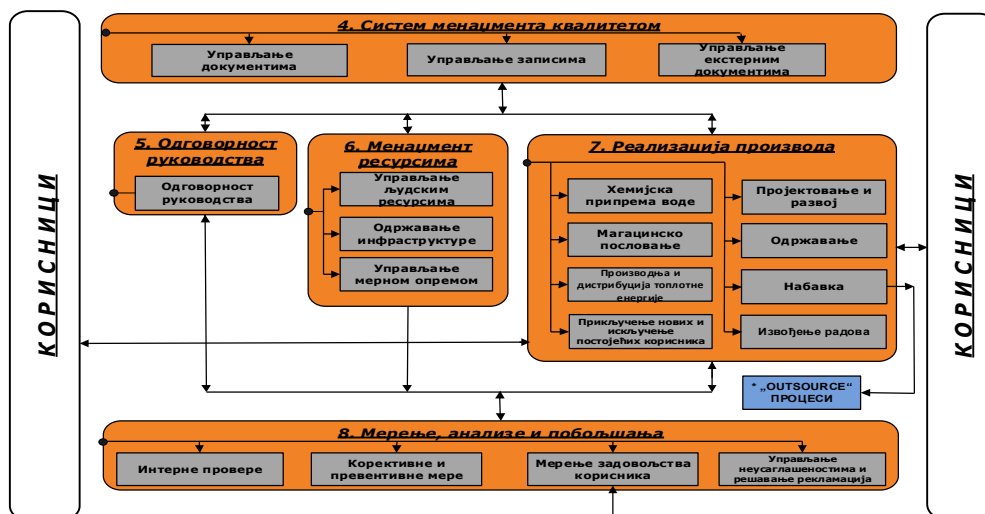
КОРИСНИЦИ

4. Систем менаџмента квалитетом

Управљање документима

Управљање записима

Управљање екстерним документима

5. Одговорност руководства

Одговорност руководства

6. Менаџмент ресурсима

Управљање људским ресурсима

Одржавање инфраструктуре

Управљање мерном опремом

7. Реализација производа

Хемијска припрема воде

Магацинско пословање

Производња и дистрибуција топлотне енергије

Прикључење нових и искључење постојећих корисника

Пројектовање и развој

Одржавање

Набавка

Извођење радова

* „OUTSOURCE“ ПРОЦЕСИ

8. Мерење, анализе и побољшања

Интерне провере

Корективне и превентивне мере

Мерење задовољства корисника

Управљање неусаглашеностима и решавање рекламација

КОРИСНИЦИ